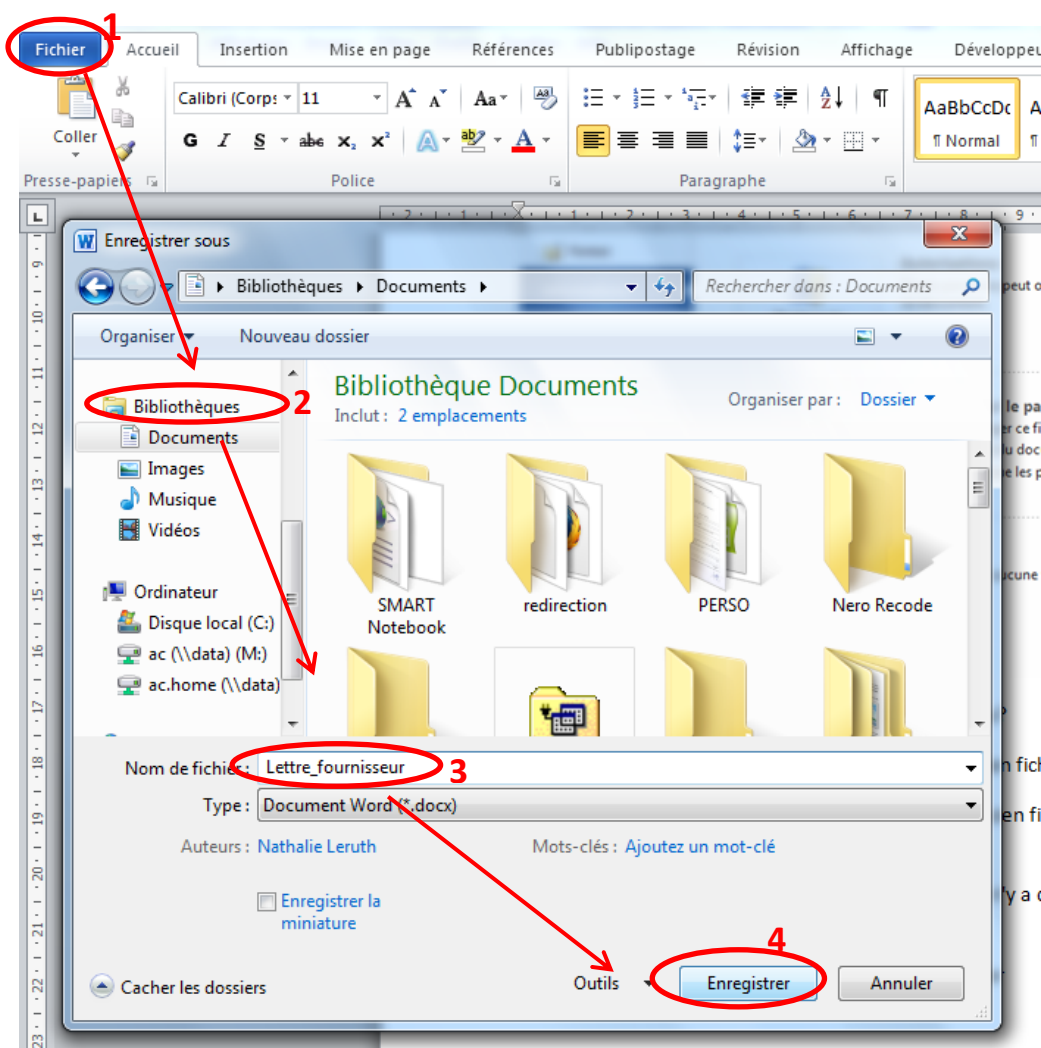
Fichier 1
Accueil Insertion Mise en page Références Publipostage Révision Affichage Développeu

Coller
Presse-papiers
Calibri (Corps 11
G I S abc x₂ x²
Police
Paragraphe
AaBbCcDc
¶ Normal

Enregistrer sous
Bibliothèques ▸ Documents ▸
Rechercher dans : Documents
Organiser ▾ Nouveau dossier
Bibliothèques 2
Documents
Images
Musique
Vidéos
Ordinateur
Disque local (C:)
ac (\\data) (M:)
ac.home (\\data)
Bibliothèque Documents
Inclut : 2 emplacements
Organiser par : Dossier ▾
SMART Notebook
redirection
PERSO
Nero Recode
Nom de fichier : Lettre_fournisseur 3
Type : Document Word (*.docx)
Auteurs : Nathalie Leruth
Mots-clés : Ajoutez un mot-clé
Enregistrer la miniature
Cacher les dossiers
Outils
4
Enregistrer
Annuler